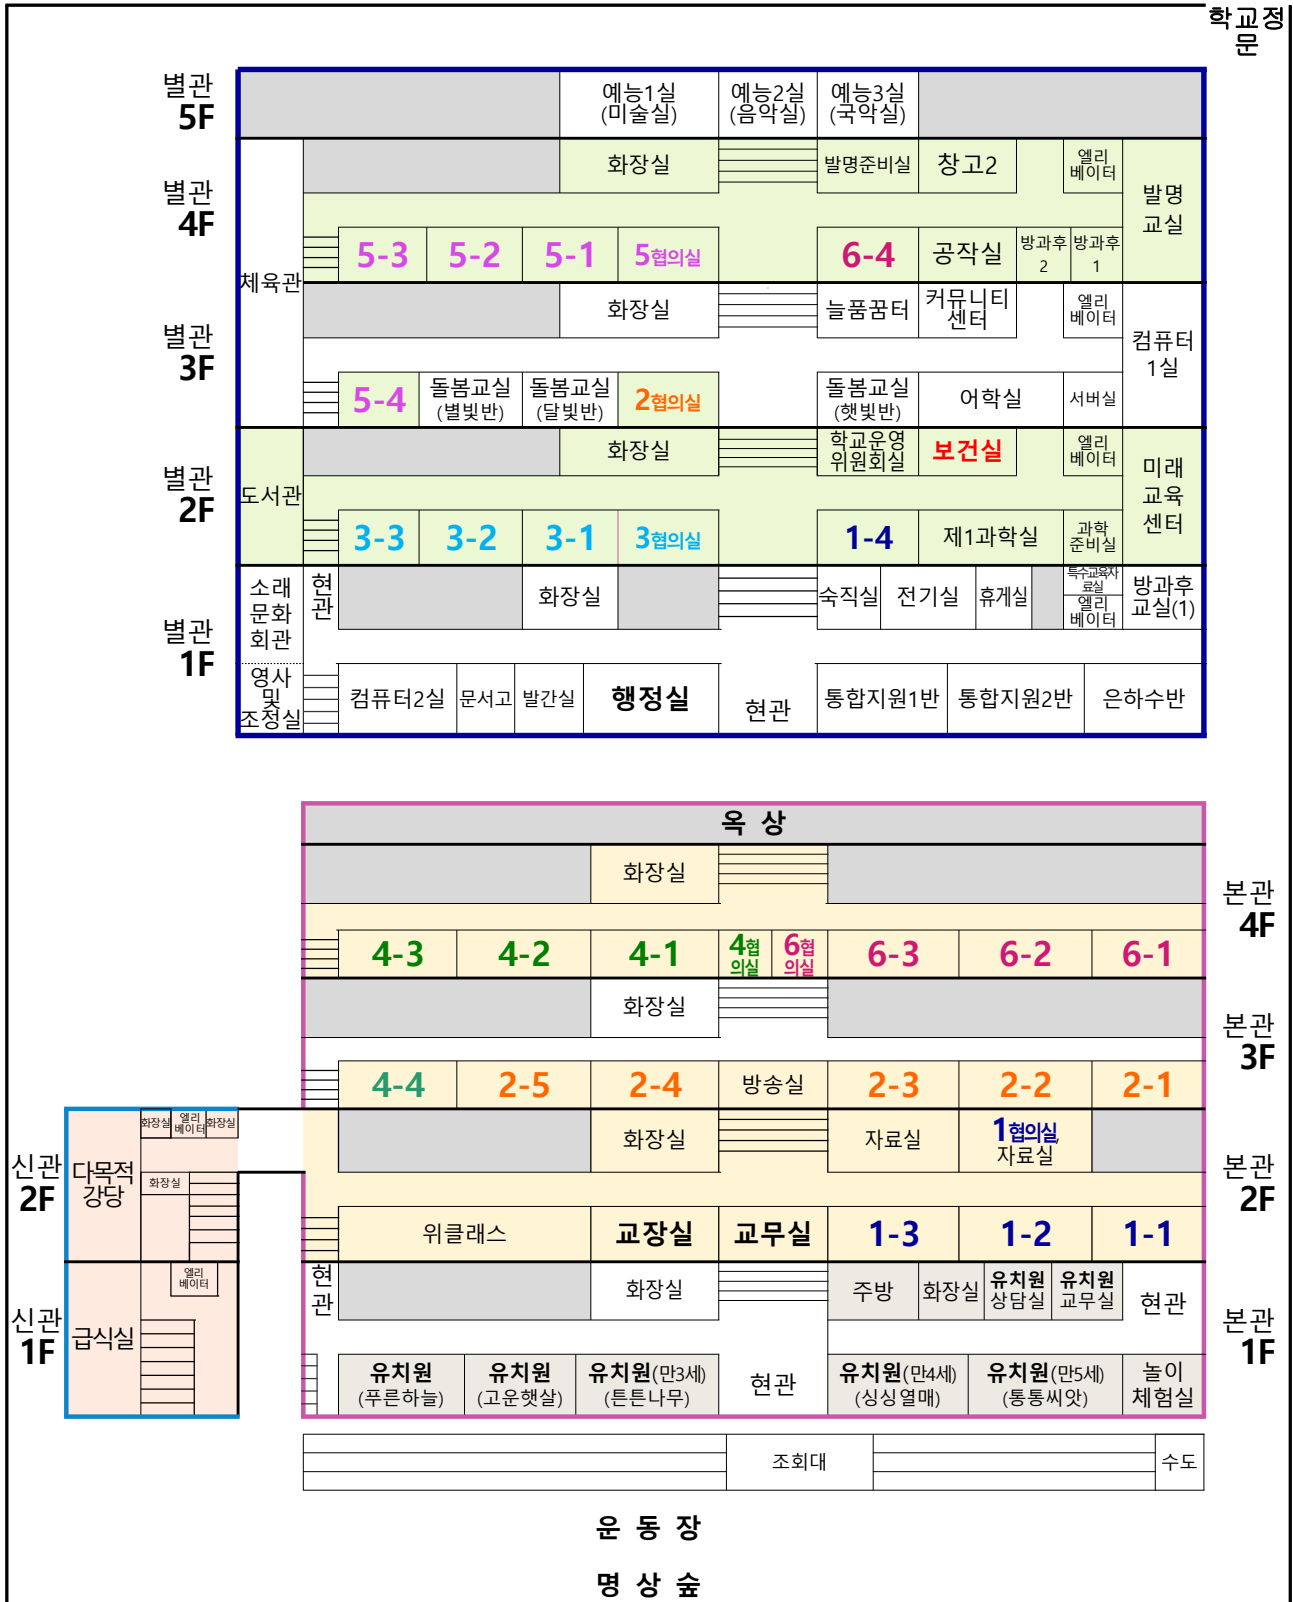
학교정문

별관 5F
예능1실 (미술실)
예능2실 (음악실)
예능3실 (국악실)

별관 4F
화장실
발명준비실
창고2
엘리베이터
발명교실
체육관
5-3
5-2
5-1
5협의실
6-4
공작실
방과후 2
방과후 1

별관 3F
화장실
늘품꿈터
커뮤니티센터
엘리베이터
컴퓨터1실
5-4
돌봄교실 (별빛반)
돌봄교실 (달빛반)
2협의실
돌봄교실 (햇빛반)
어학실
서버실

별관 2F
화장실
학교운영위원회실
보건실
엘리베이터
미래교육센터
도서관
3-3
3-2
3-1
3협의실
1-4
제1과학실
과학준비실

별관 1F
소래문화회관
현관
화장실
숙직실
전기실
휴게실
특수교육지원실
엘리베이터
방과후교실(1)
영사및조정실
컴퓨터2실
문서고
발간실
행정실
현관
통합지원1반
통합지원2반
은하수반

옥 상
화장실

본관 4F
4-3
4-2
4-1
4협의실
6협의실
6-3
6-2
6-1

본관 3F
화장실
4-4
2-5
2-4
방송실
2-3
2-2
2-1

신관 2F
화장실
엘리베이터
화장실
다목적강당
화장실

본관 2F
화장실
자료실
1협의실 자료실
위클래스
교장실
교무실
1-3
1-2
1-1

신관 1F
엘리베이터
급식실
현관
화장실
주방
화장실
유치원 상담실
유치원 교무실
현관

본관 1F
유치원 (푸른하늘)
유치원 (고운햇살)
유치원(만3세) (튼튼나무)
현관
유치원(만4세) (싱싱열매)
유치원(만5세) (통통씨앗)
놀이체험실

조회대
수도

운 동 장
명 상 숲